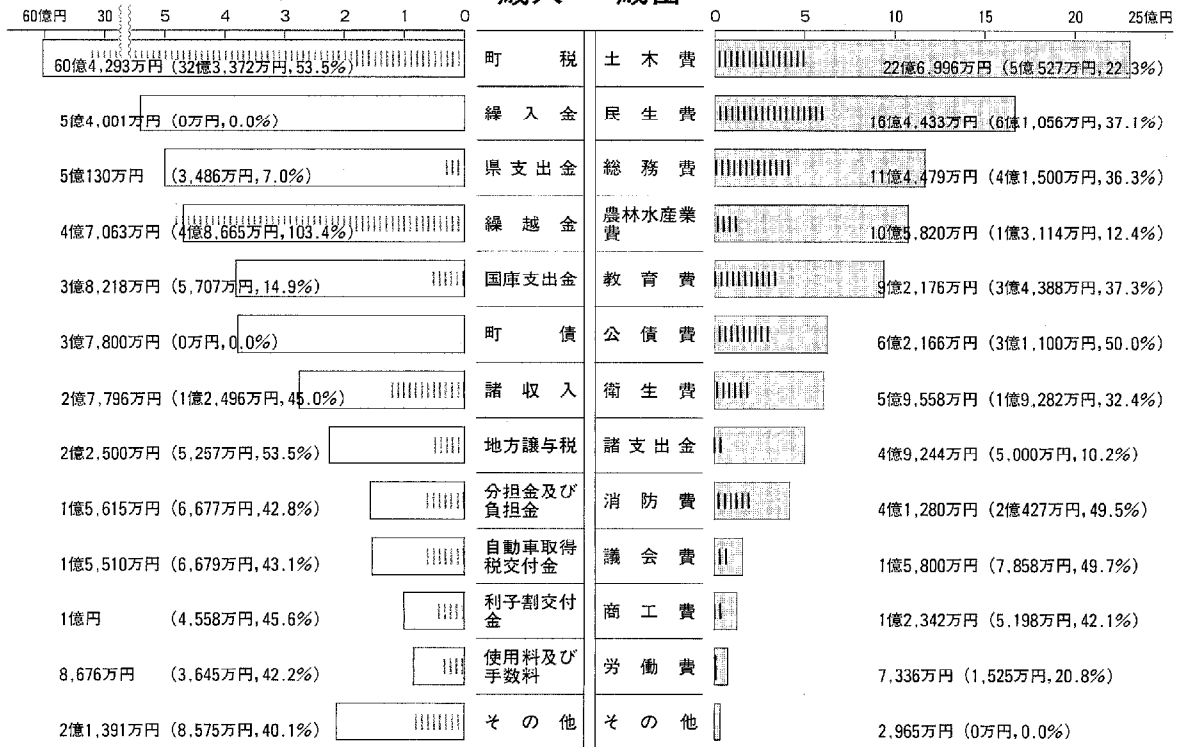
60億円 30 5 4 3 2 1 0

0 5 10 15 20 25億円

60億4,293万円 (32億3,372万円,53.5%) 町税 | 土木費 22億6,996万円 (5億527万円,22.3%)

5億4,001万円 (0万円,0.0%) 繰入金 | 民生費 16億4,433万円 (6億1,056万円,37.1%)

5億130万円 (3,486万円,7.0%) 県支出金 | 総務費 11億4,479万円 (4億1,500万円,36.3%)

4億7,063万円 (4億8,665万円,103.4%) 繰越金 | 農林水産業費 10億5,820万円 (1億3,114万円,12.4%)

3億8,218万円 (5,707万円,14.9%) 国庫支出金 | 教育費 9億2,176万円 (3億4,388万円,37.3%)

3億7,800万円 (0万円,0.0%) 町債 | 公債費 6億2,166万円 (3億1,100万円,50.0%)

2億7,796万円 (1億2,496万円,45.0%) 諸収入 | 衛生費 5億9,558万円 (1億9,282万円,32.4%)

2億2,500万円 (5,257万円,53.5%) 地方譲与税 | 諸支出金 4億9,244万円 (5,000万円,10.2%)

1億5,615万円 (6,677万円,42.8%) 分担金及び負担金 | 消防費 4億1,280万円 (2億427万円,49.5%)

1億5,510万円 (6,679万円,43.1%) 自動車取得税交付金 | 議会費 1億5,800万円 (7,858万円,49.7%)

1億円 (4,558万円,45.6%) 利子割交付金 | 商工費 1億2,342万円 (5,198万円,42.1%)

8,676万円 (3,645万円,42.2%) 使用料及び手数料 | 労働費 7,336万円 (1,525万円,20.8%)

2億1,391万円 (8,575万円,40.1%) その他 | その他 2,965万円 (0万円,0.0%)